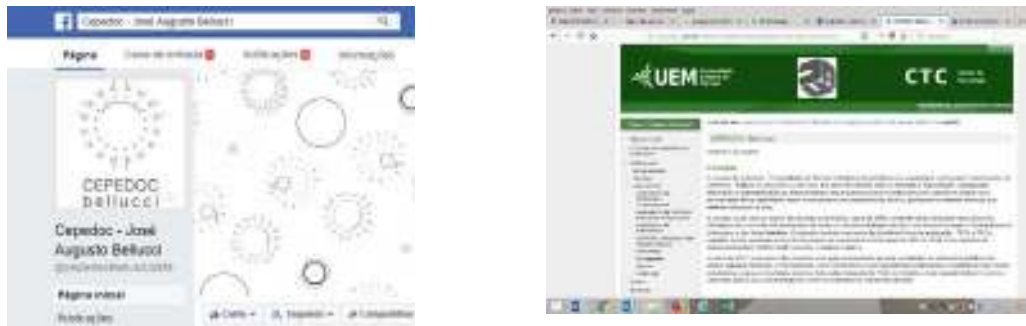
Cepedoc - José Augusto Bellucci

Página

Caixa de entrada

Notificações

Informações

CEPEDOC
bellucci

Cepedoc - José Augusto Bellucci

Página inicial

Publicações

Curtir

Seguindo

Compartilhar

UEM

CTC